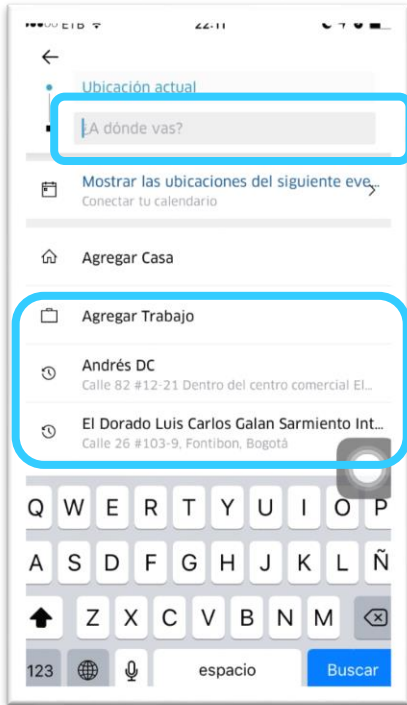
••••○ ETB 22:11

Ubicación actual

¿A dónde vas?

Mostrar las ubicaciones del siguiente eve...
Conectar tu calendario

Agregar Casa

Agregar Trabajo

Andrés DC
Calle 82 #12-21 Dentro del centro comercial El...

El Dorado Luis Carlos Galan Sarmiento Int...
Calle 26 #103-9, Fontibon, Bogotá

Q W E R T Y U I O P
A S D F G H J K L Ñ
Z X C V B N M
123 espacio Buscar